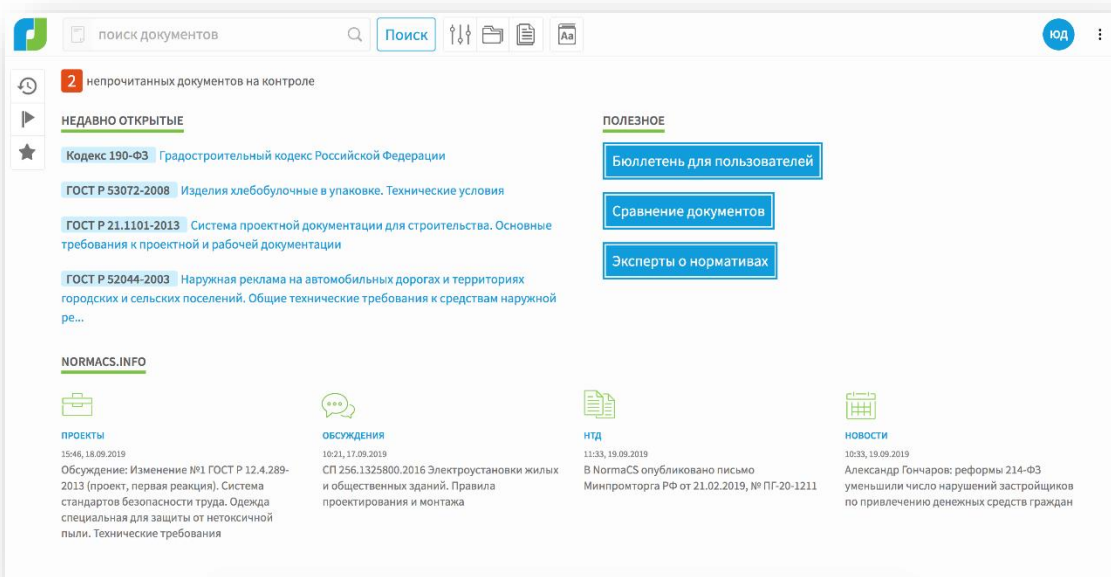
поиск документов

Поиск

ЮД

2 непрочитанных документов на контроле

НЕДАВНО ОТКРЫТЫЕ

Кодекс 190-ФЗ Градостроительный кодекс Российской Федерации

ГОСТ Р 53072-2008 Изделия хлебобулочные в упаковке. Технические условия

ГОСТ Р 21.1101-2013 Система проектной документации для строительства. Основные требования к проектной и рабочей документации

ГОСТ Р 52044-2003 Наружная реклама на автомобильных дорогах и территориях городских и сельских поселений. Общие технические требования к средствам наружной ре...

ПОЛЕЗНОЕ

Бюллетень для пользователей

Сравнение документов

Эксперты о нормативах

NORMACS.INFO

ПРОЕКТЫ
15:46, 18.09.2019
Обсуждение: Изменение №1 ГОСТ Р 12.4.289-2013 (проект, первая редакция). Система стандартов безопасности труда. Одежда специальная для защиты от нетоксичной пыли. Технические требования

ОБСУЖДЕНИЯ
10:21, 17.09.2019
СП 256.1325800.2016 Электроустановки жилых и общественных зданий. Правила проектирования и монтажа

НТД
11:33, 19.09.2019
В NormaCS опубликовано письмо Минпромторга РФ от 21.02.2019, № ПГ-20-1211

НОВОСТИ
10:33, 19.09.2019
Александр Гончаров: реформы 214-ФЗ уменьшили число нарушений застройщиков по привлечению денежных средств граждан